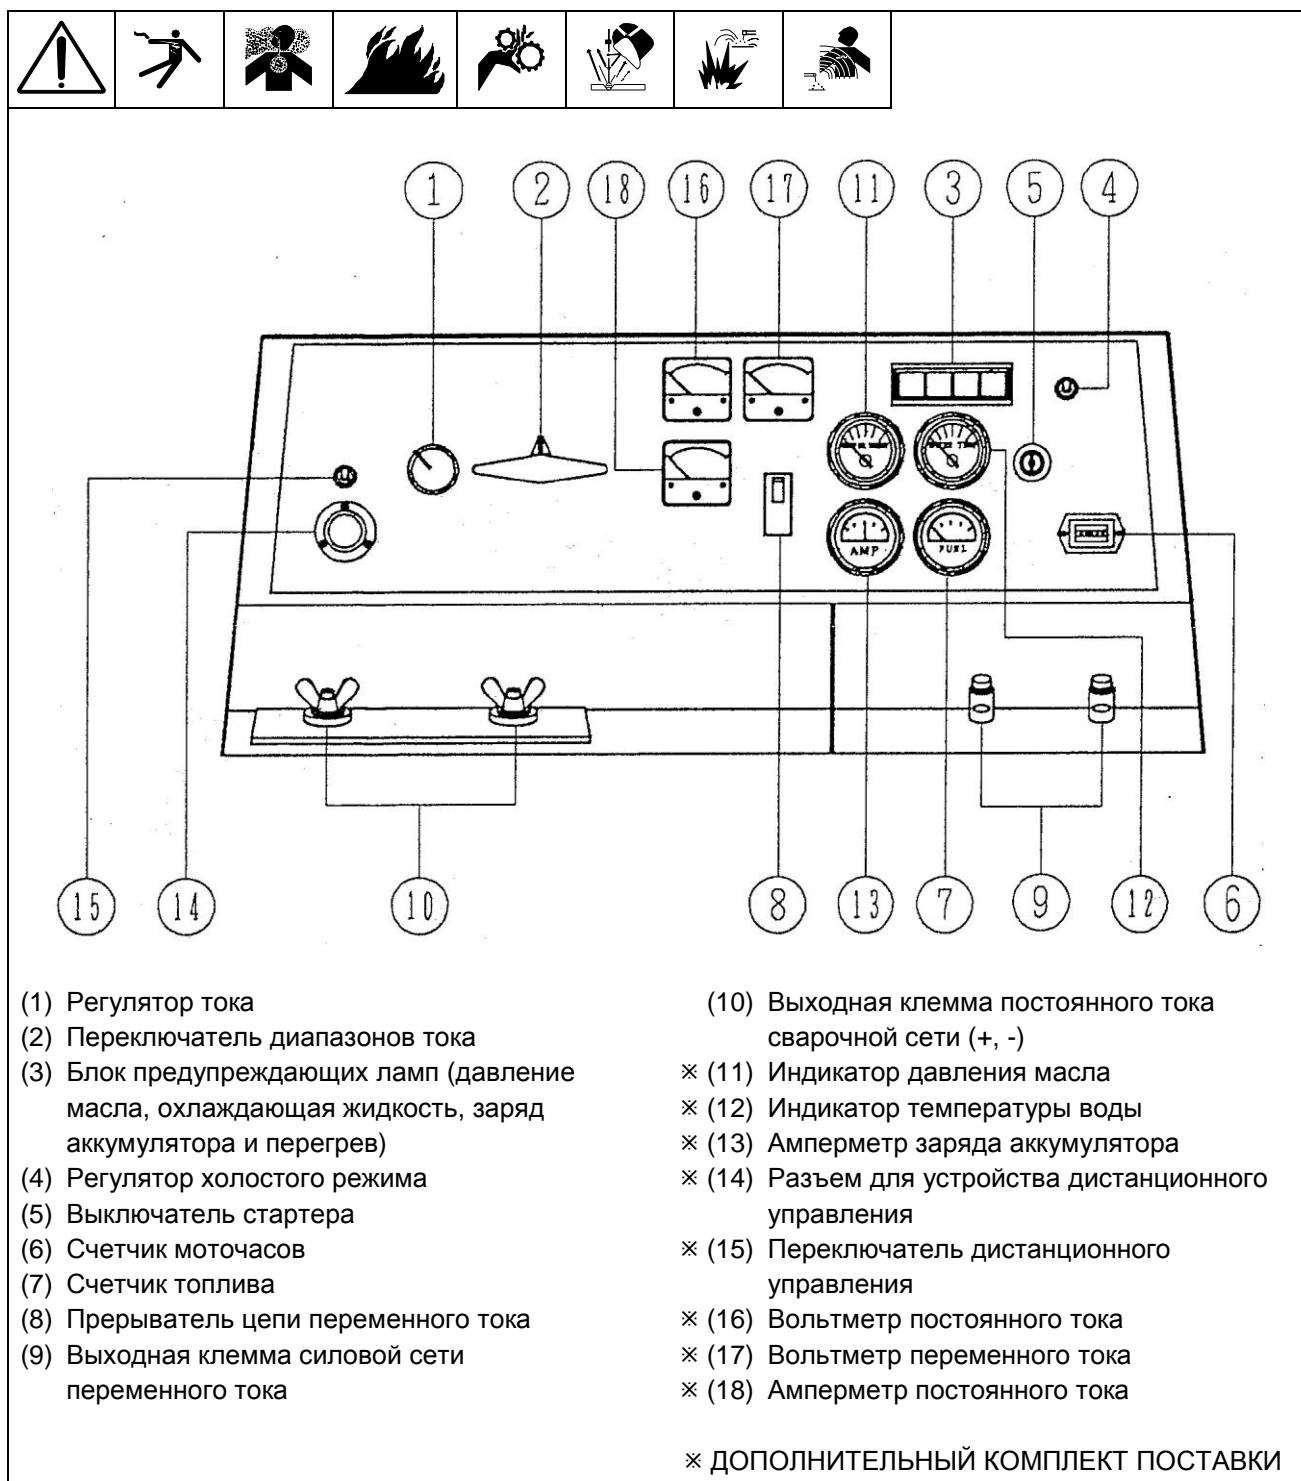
1 2 18 16 17 11 3 5 4

AMP FUEL

15 14 10 8 13 7 9 12 6

(1) Регулятор тока
(2) Переключатель диапазонов тока
(3) Блок предупреждающих ламп (давление масла, охлаждающая жидкость, заряд аккумулятора и перегрев)
(4) Регулятор холостого режима
(5) Выключатель стартера
(6) Счетчик моточасов
(7) Счетчик топлива
(8) Прерыватель цепи переменного тока
(9) Выходная клемма силовой сети переменного тока

(10) Выходная клемма постоянного тока сварочной сети (+, -)
※ (11) Индикатор давления масла
※ (12) Индикатор температуры воды
※ (13) Амперметр заряда аккумулятора
※ (14) Разъем для устройства дистанционного управления
※ (15) Переключатель дистанционного управления
※ (16) Вольтметр постоянного тока
※ (17) Вольтметр переменного тока
※ (18) Амперметр постоянного тока

※ ДОПОЛНИТЕЛЬНЫЙ КОМПЛЕКТ ПОСТАВКИ